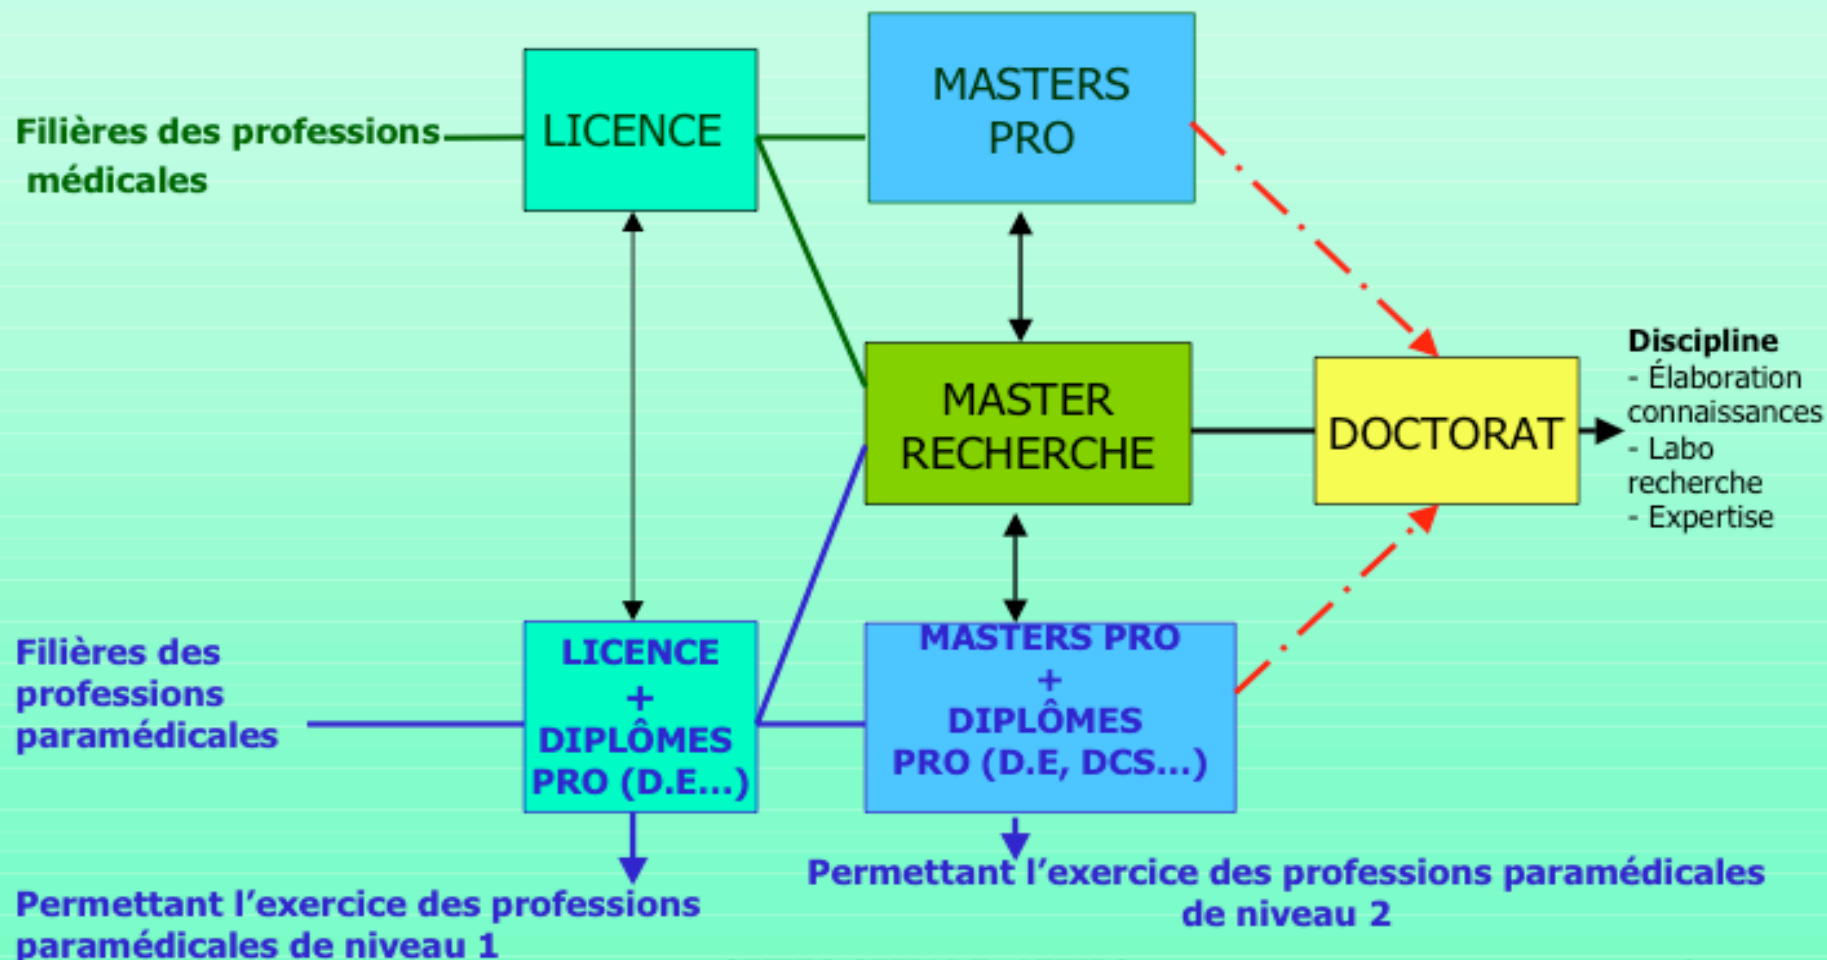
Filières des professions médicales

LICENCE

MASTERS PRO

MASTER RECHERCHE

DOCTORAT

Discipline
- Élaboration connaissances
- Labo recherche
- Expertise

Filières des professions paramédicales

LICENCE + DIPLÔMES PRO (D.E...)

MASTERS PRO + DIPLÔMES PRO (D.E, DCS...)

Permettant l'exercice des professions paramédicales de niveau 1

Permettant l'exercice des professions paramédicales de niveau 2